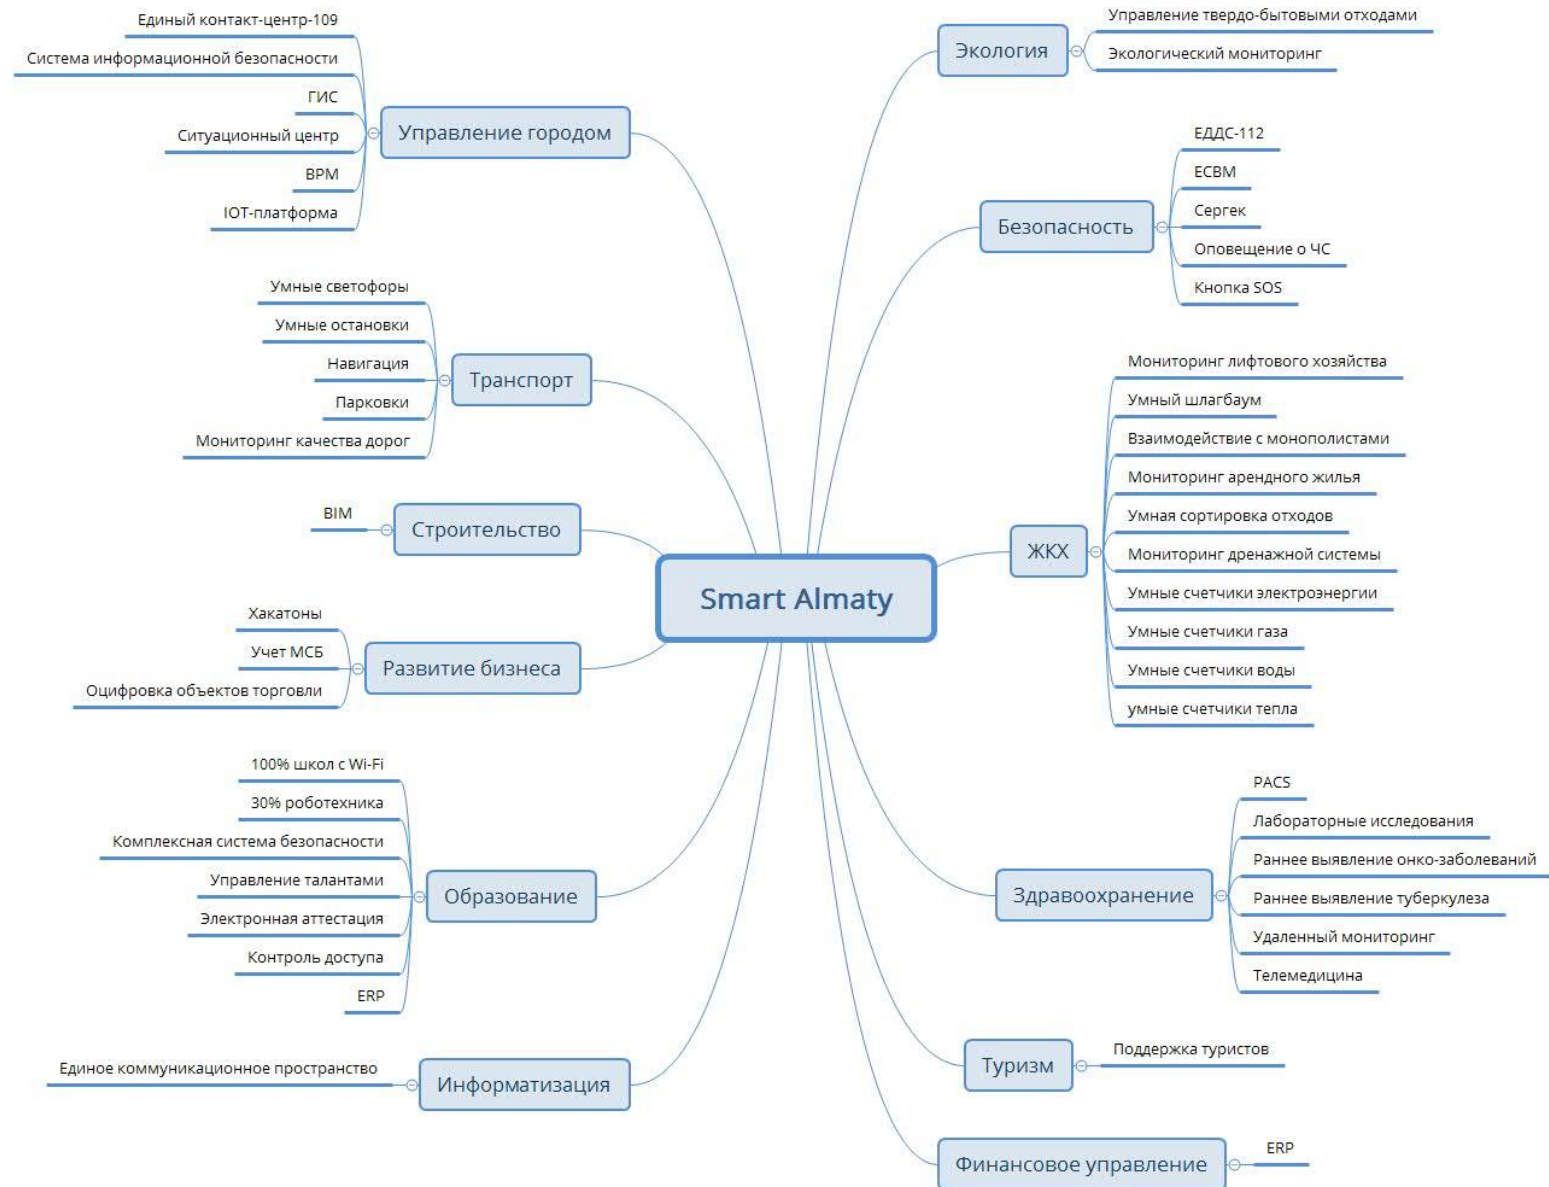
Smart Almaty

Управление городом
Единый контакт-центр-109
Система информационной безопасности
ГИС
Ситуационный центр
ВРМ
IOT-платформа

Транспорт
Умные светофоры
Умные остановки
Навигация
Парковки
Мониторинг качества дорог

Строительство
BIM

Развитие бизнеса
Хакатоны
Учет МСБ
Оцифровка объектов торговли

Образование
100% школ с Wi-Fi
30% робототехника
Комплексная система безопасности
Управление талантами
Электронная аттестация
Контроль доступа
ERP

Информатизация
Единое коммуникационное пространство

Экология
Управление твердо-бытовыми отходами
Экологический мониторинг

Безопасность
ЕДДС-112
ЕСВМ
Сергек
Оповещение о ЧС
Кнопка SOS

ЖКХ
Мониторинг лифтового хозяйства
Умный шлагбаум
Взаимодействие с монополистами
Мониторинг арендного жилья
Умная сортировка отходов
Мониторинг дренажной системы
Умные счетчики электроэнергии
Умные счетчики газа
Умные счетчики воды
умные счетчики тепла

Здравоохранение
PACS
Лабораторные исследования
Раннее выявление онко-заболеваний
Раннее выявление туберкулеза
Удаленный мониторинг
Телемедицина

Туризм
Поддержка туристов

Финансовое управление
ERP